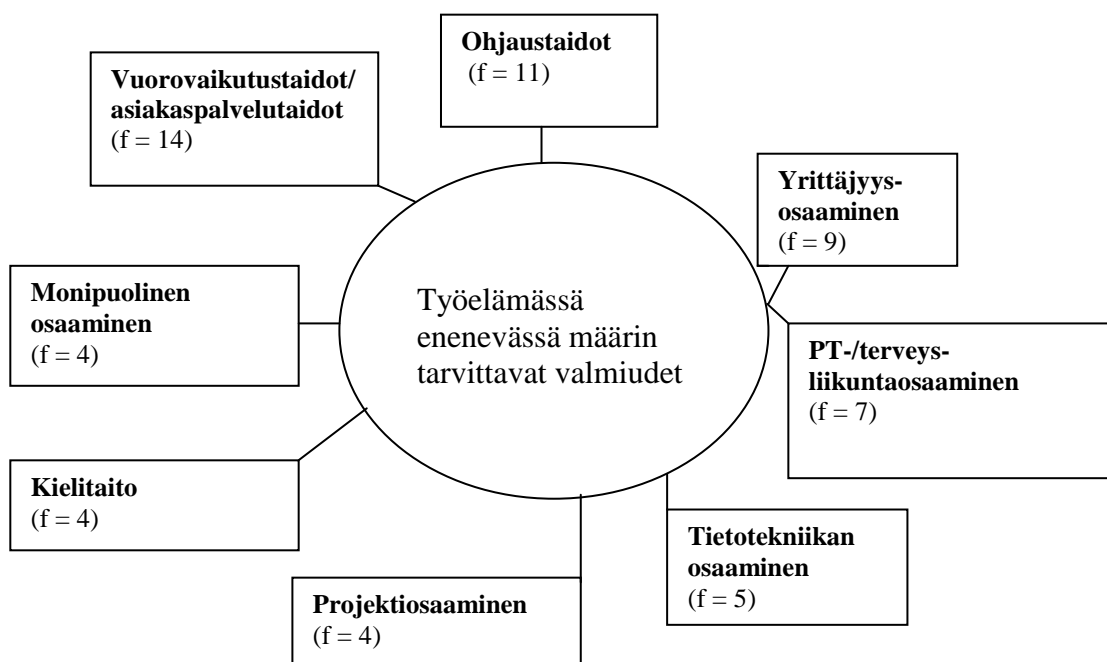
Ohjaustaidot
(f = 11)

Vuorovaikutustaidot/ asiakaspalvelutaidot
(f = 14)

Yrittäjyysosaaminen
(f = 9)

Monipuolinen osaaminen
(f = 4)

Työelämässä enenevässä määrin tarvittavat valmiudet

PT-/terveysliikuntaosaaminen
(f = 7)

Kielitaito
(f = 4)

Tietotekniikan osaaminen
(f = 5)

Projektiosaaminen
(f = 4)